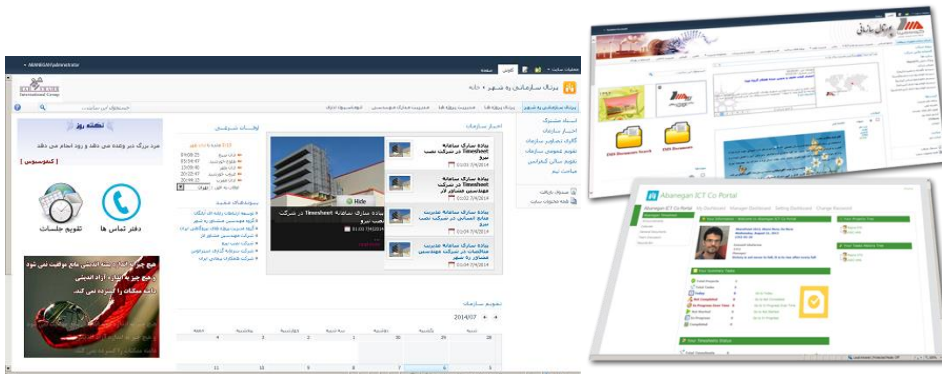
پرتال سازمانی ره شهر › خانه

اخبار سازمان

پیاده سازی سامانه Timesheet در شرکت نصب نیرو
01/04/2014

پیاده سازی سامانه Timesheet در شرکت مهندسی مشاور آنا
02/04/2014

پیاده سازی سامانه مدیریت منابع انسانی در شرکت مهندسی مشاور آنا
04/04/2014

پیاده سازی سامانه مدیریت ماموریت در شرکت مهندسی مشاور ره شهر
04/04/2014

پیاده سازی سامانه Timesheet در شرکت نصب نیرو

Hide

اوقات شرعی

نکته روز

دفتر تماس ها

تقویم جلسات

تقویم سازمانی

2014/07

Abanegan ICT Co Portal

Your Summary Tasks

Not Started

In Progress

Completed